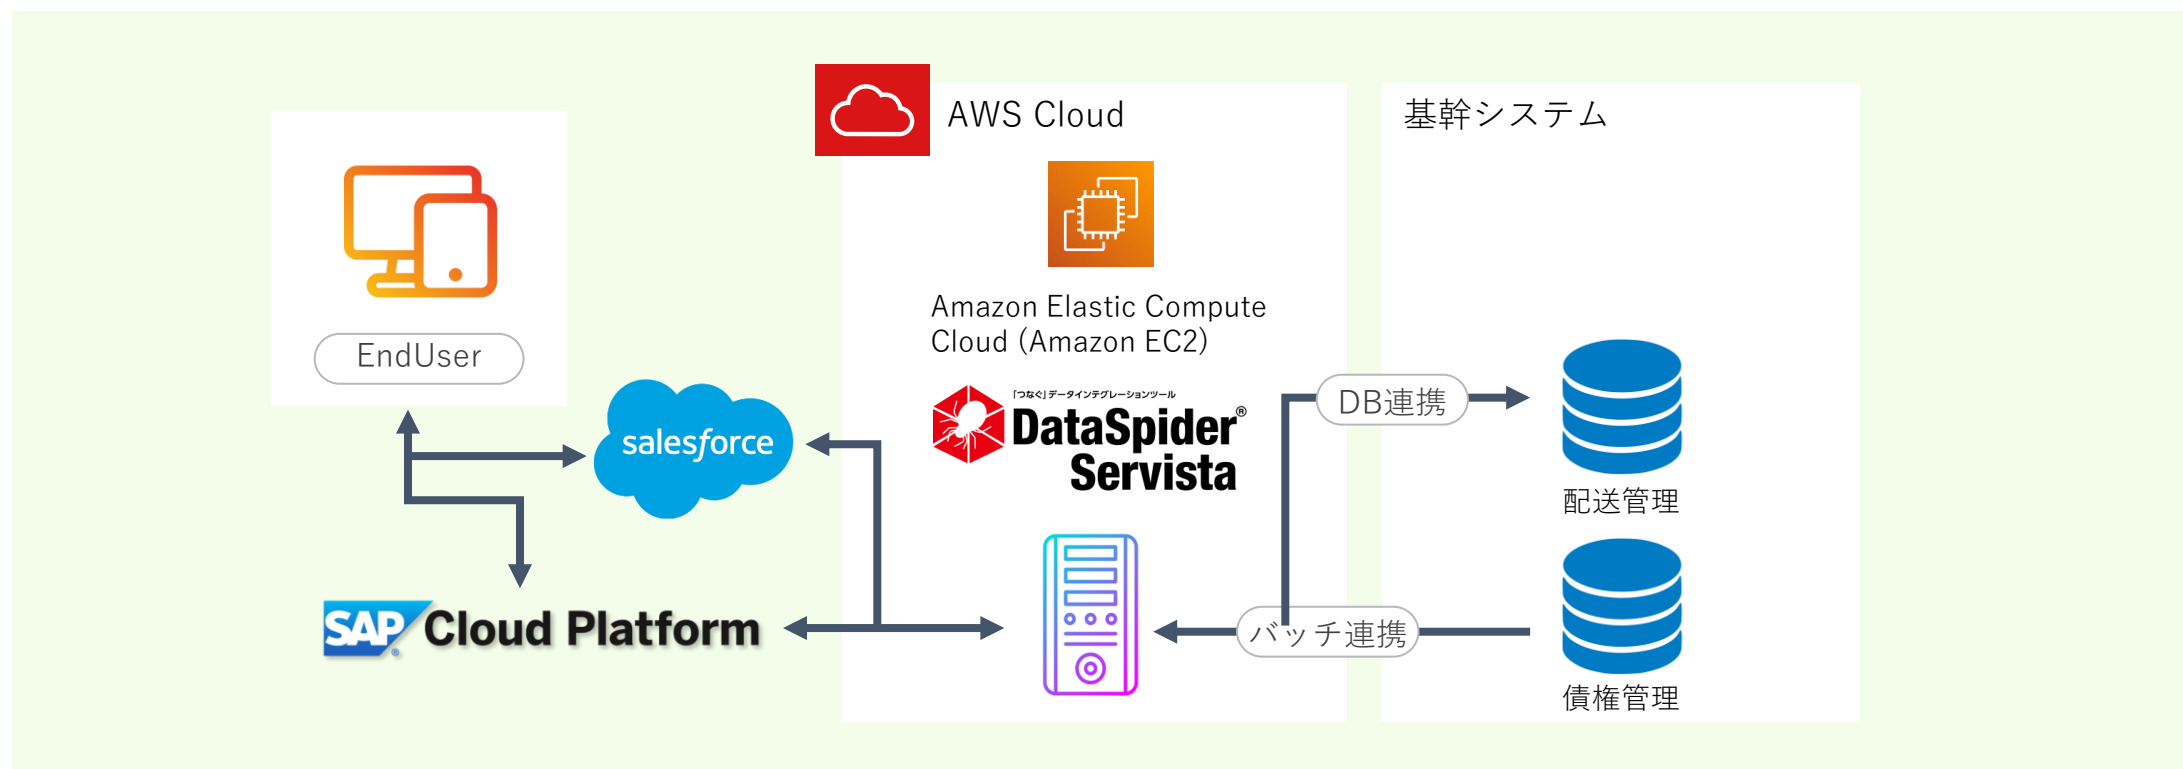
AWS Cloud

基幹システム

EndUser

Amazon Elastic Compute Cloud (Amazon EC2)

「つなぐ」データインテグレーションツール
DataSpider® Servista

salesforce

DB連携

配送管理

SAP Cloud Platform

バッチ連携

債権管理